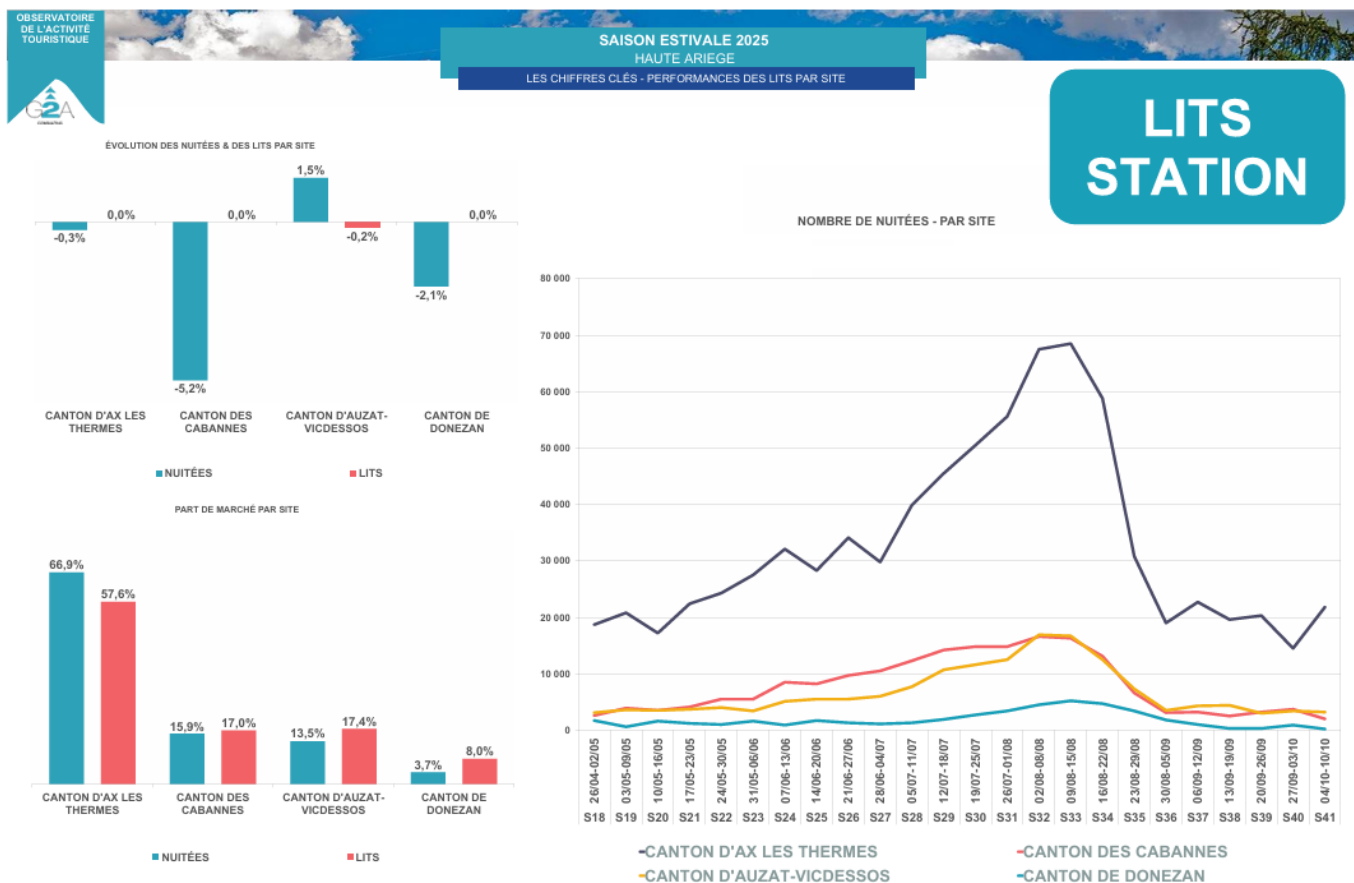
OBSERVATOIRE DE L'ACTIVITÉ TOURISTIQUE

G2A

SAISON ESTIVALE 2025
HAUTE ARIEGE
LES CHIFFRES CLÉS - PERFORMANCES DES LITS PAR SITE

LITS STATION

ÉVOLUTION DES NUITÉES & DES LITS PAR SITE

| | NUITÉES | LITS |
|---|---|---|
| CANTON D'AX LES THERMES | -0,3% | 0,0% |
| CANTON DES CABANNES | -5,2% | 0,0% |
| CANTON D'AUZAT-VICDESSOS | 1,5% | -0,2% |
| CANTON DE DONEZAN | -2,1% | 0,0% |

NUITÉES LITS

PART DE MARCHÉ PAR SITE

| | NUITÉES | LITS |
|---|---|---|
| CANTON D'AX LES THERMES | 66,9% | 57,6% |
| CANTON DES CABANNES | 15,9% | 17,0% |
| CANTON D'AUZAT-VICDESSOS | 13,5% | 17,4% |
| CANTON DE DONEZAN | 3,7% | 8,0% |

NUITÉES LITS

NOMBRE DE NUITÉES - PAR SITE

80 000
70 000
60 000
50 000
40 000
30 000
20 000
10 000
0

26/04-02/05 S18
03/05-09/05 S19
10/05-16/05 S20
17/05-23/05 S21
24/05-30/05 S22
31/05-06/06 S23
07/06-13/06 S24
14/06-20/06 S25
21/06-27/06 S26
28/06-04/07 S27
05/07-11/07 S28
12/07-18/07 S29
19/07-25/07 S30
26/07-01/08 S31
02/08-08/08 S32
09/08-15/08 S33
16/08-22/08 S34
23/08-29/08 S35
30/08-05/09 S36
06/09-12/09 S37
13/09-19/09 S38
20/09-26/09 S39
27/09-03/10 S40
04/10-10/10 S41

CANTON D'AX LES THERMES
CANTON DES CABANNES
CANTON D'AUZAT-VICDESSOS
CANTON DE DONEZAN